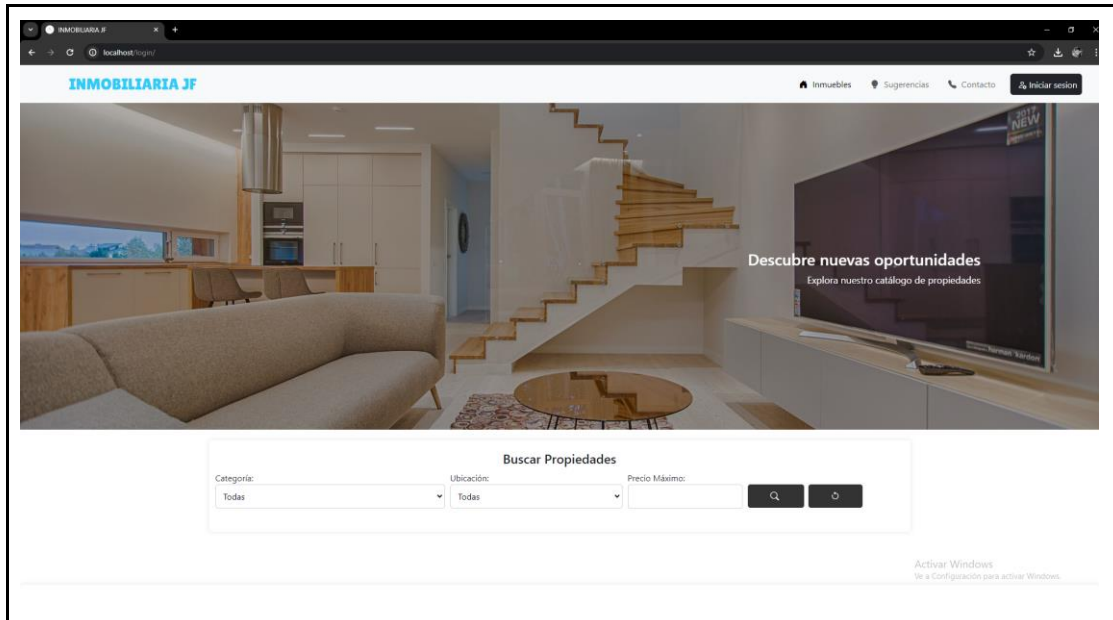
INMOBILIARIA JF

localhost/login/

INMOBILIARIA JF

Inmuebles Sugerencias Contacto Iniciar sesion

Descubre nuevas oportunidades

Explora nuestro catálogo de propiedades

Buscar Propiedades

Categoría:

Todas

Ubicación:

Todas

Precio Máximo:

Activar Windows

Ve a Configuración para activar Windows.